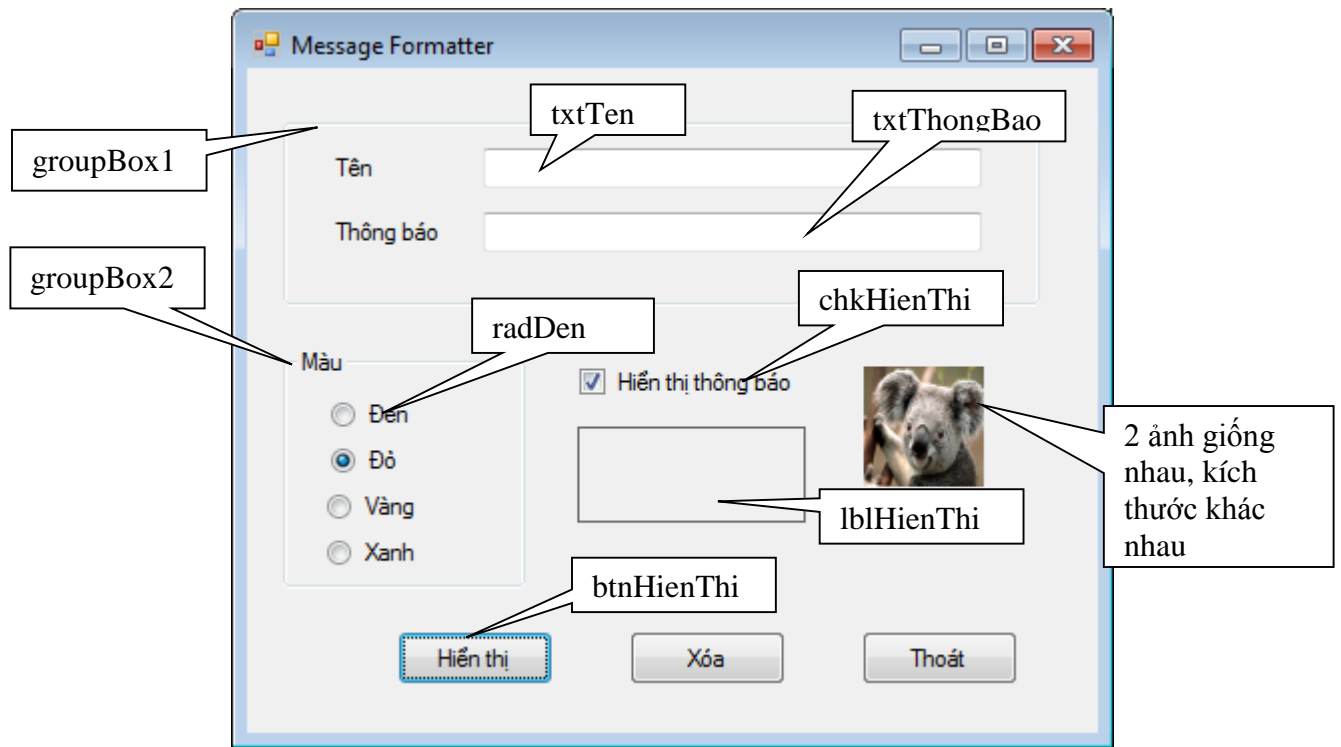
Message Formatter

txtTen

txtThongBao

groupBox1

Tên

Thông báo

groupBox2

chkHienThi

radDen

Màu

Hiển thị thông báo

Đen

Đỏ

Vàng

Xanh

2 ảnh giống nhau, kích thước khác nhau

lblHienThi

btnHienThi

Hiển thị

Xóa

Thoát